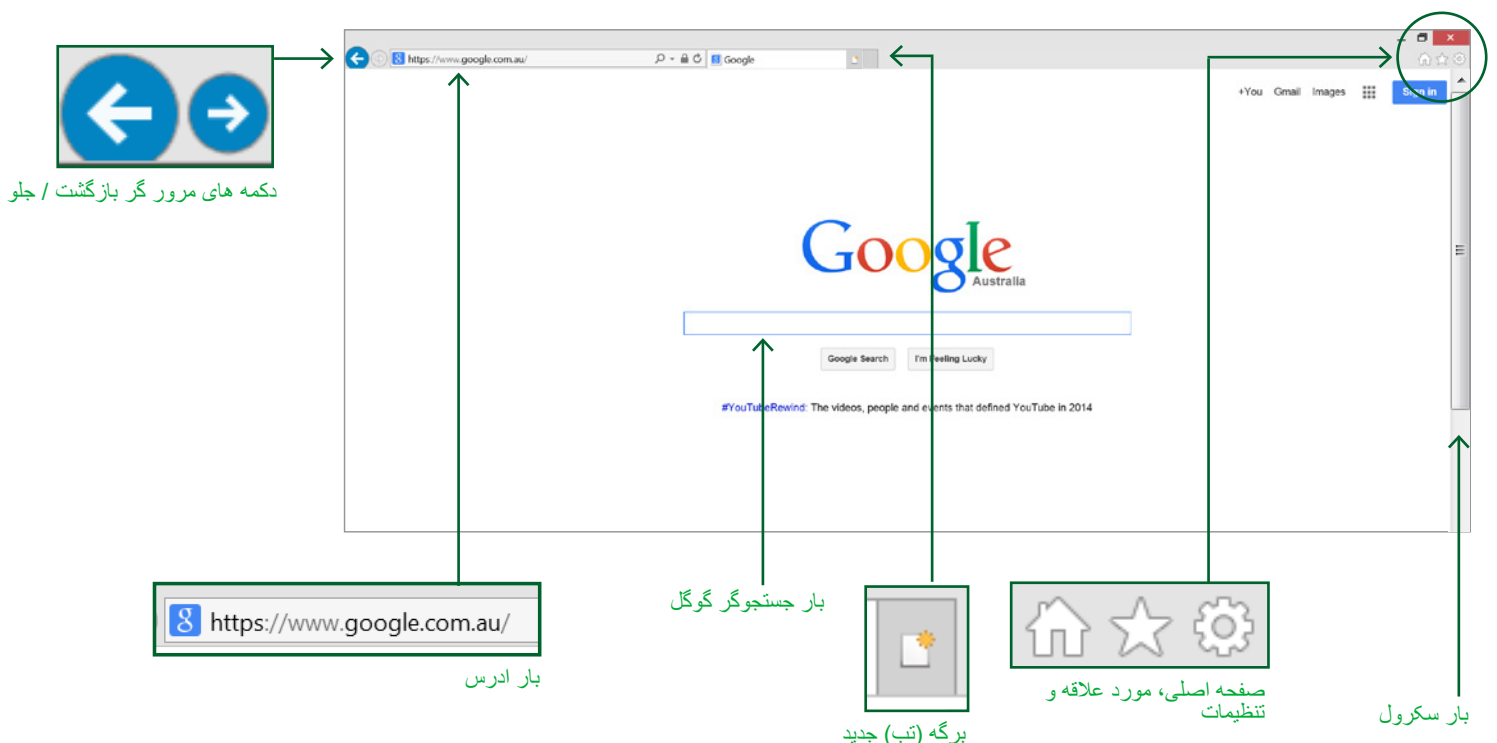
دکمه های مرور گر بازگشت / جلو

https://www.google.com.au/
Google

+You Gmail Images Sign in

Google
Australia

Google Search I'm Feeling Lucky

#YouTubeRewind: The videos, people and events that defined YouTube in 2014

https://www.google.com.au/
بار ادرس

بار جستجوگر گوگل

برگه (تب) جدید

صفحه اصلی، مورد علاقه و تنظیمات

بار سکرول